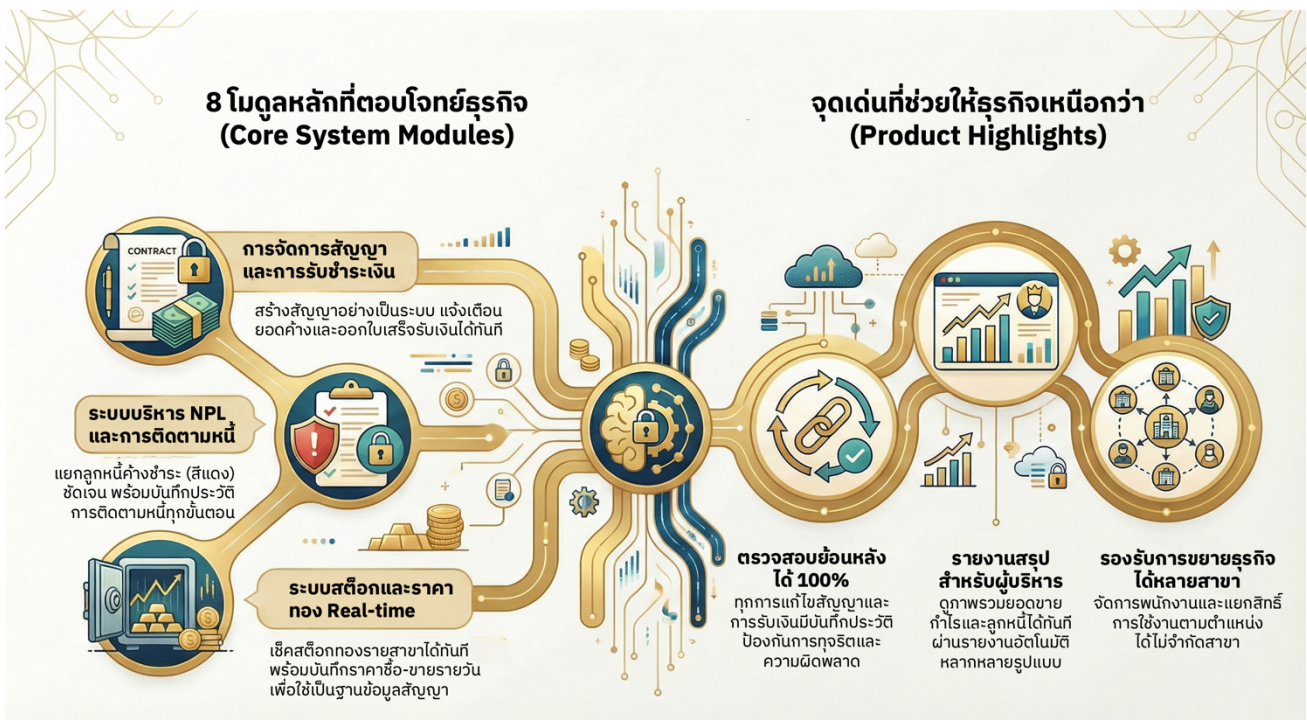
8 โมดูลหลักที่ตอบโจทย์ธุรกิจ
(Core System Modules)

จุดเด่นที่ช่วยให้ธุรกิจเหนือกว่า
(Product Highlights)

CONTRACT

การจัดการสัญญา
และการรับชำระเงิน

สร้างสัญญาอย่างเป็นระบบ แจ้งเตือนยอดค้างและออกใบเสร็จรับเงินได้ทันที

ระบบบริหาร NPL
และการติดตามหนี้

แยกลูกหนี้ค้างชำระ (สีแดง) ชัดเจน พร้อมบันทึกประวัติการติดตามหนี้ทุกขั้นตอน

ระบบสต็อกและราคา
ทอง Real-time

เช็คสต็อกทองรายสาขาได้ทันที พร้อมบันทึกราคาซื้อ-ขายรายวัน เพื่อใช้เป็นฐานข้อมูลสัญญา

ตรวจสอบย้อนหลัง
ได้ 100%

ทุกการแก้ไขสัญญาและการรับเงินมีบันทึกประวัติ ป้องกันการทุจริตและความผิดพลาด

รายงานสรุป
สำหรับผู้บริหาร

ดูภาพรวมยอดขาย กำไรและลูกหนี้ได้ทันที ผ่านรายงานอัตโนมัติหลากหลายรูปแบบ

รองรับการขยายธุรกิจ
ได้หลายสาขา

จัดการพนักงานและแยกสิทธิ์การใช้งานตามตำแหน่ง ได้ไม่จำกัดสาขา